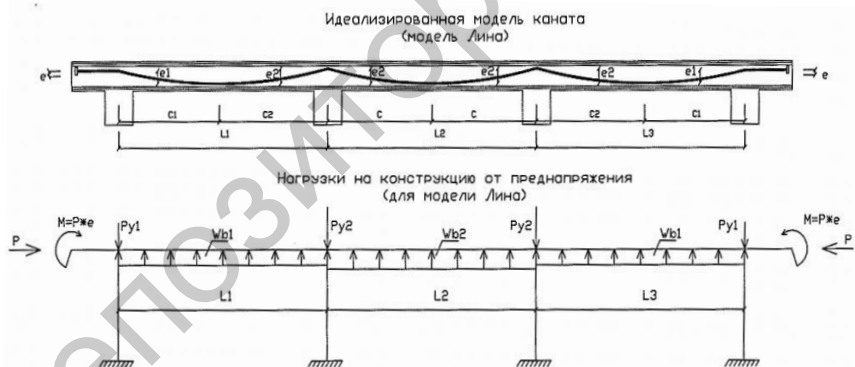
Идеализированная модель каната
(модель Лина)

e e1 e2 e2 e2 e2 e1 e

c1 c2 c c c2 c1

L1 L2 L3

Нагрузки на конструкцию от преднапряжения
(для модели Лина)

M=P*e Py1 Py2 Py2 Py1 M=P*e

P Wb1 Wb2 Wb1 P

L1 L2 L3

репозиторий